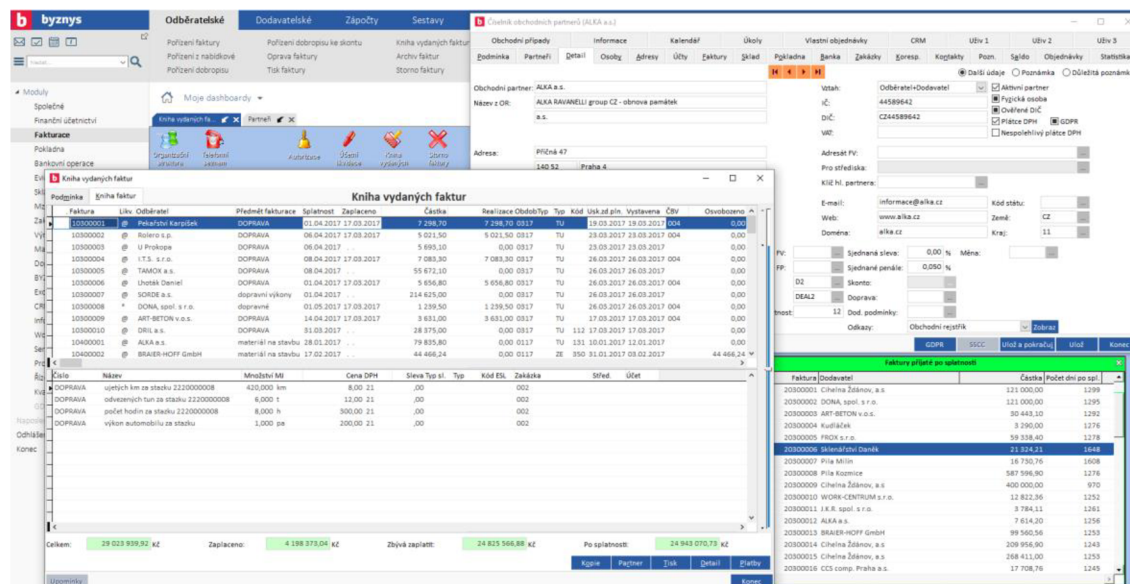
byznys

Odběratelské | Dodavatelské | Zápočty | Sestavy

Pořízení faktury | Pořízení dobropisu ke skontu | Kniha vydaných faktur
Pořízení z nabídkové | Oprava faktury | Archiv faktur
Pořízení dobropisu | Tisk faktury | Storno faktury

Moduly
Společné
Finanční účetnictví
Fakturace
Pokladna
Bankovní operace

Odhlášení
Konec

Moje dashboardy

Kniha vydaných fa... | Partneři

Organizační struktura | Telefonní seznam | Autorizace | Účetní uzávěrka | Kniha vydaných | Storno faktury

Kniha vydaných faktur

Podmínka | Kniha faktur

Kniha vydaných faktur

| Faktura | Likv. | Odběratel | Předmět fakturace | Splatnost | Zaplaceno | Částka | Realizace | ObdobíTyp | Typ | Kód | Usk.zd.pln. | Vystavena | ČBV | Osvobozeno |
|---|---|---|---|---|---|---|---|---|---|---|---|---|---|---|
| 10300001 | @ | Pekařství Karpíšek | DOPRAVA | 01.04.2017 | 17.03.2017 | 7 298,70 | 7 298,70 | 0317 | TU | | 19.03.2017 | 19.03.2017 | 004 | 0,00 |
| 10300002 | @ | Rolero s.r.o. | DOPRAVA | 06.04.2017 | 17.03.2017 | 5 021,50 | 5 021,50 | 0317 | TU | | 23.03.2017 | 23.03.2017 | 004 | 0,00 |
| 10300003 | @ | U Prokopa | DOPRAVA | 06.04.2017 | | 5 695,10 | 0,00 | 0317 | TU | | 23.03.2017 | 23.03.2017 | | 0,00 |
| 10300004 | @ | I.T.S. s.r.o. | DOPRAVA | 08.04.2017 | 17.03.2017 | 7 083,30 | 7 083,30 | 0317 | TU | | 26.03.2017 | 26.03.2017 | 004 | 0,00 |
| 10300005 | @ | TAMOX a.s. | DOPRAVA | 08.04.2017 | | 55 672,10 | 0,00 | 0317 | TU | | 26.03.2017 | 26.03.2017 | | 0,00 |
| 10300006 | @ | Uhotský Daniel | DOPRAVA | 08.04.2017 | 17.03.2017 | 5 656,80 | 5 656,80 | 0317 | TU | | 26.03.2017 | 26.03.2017 | 004 | 0,00 |
| 10300007 | @ | SORDE a.s. | dopravní výkony | 01.04.2017 | | 214 625,00 | 0,00 | 0317 | TU | | 26.03.2017 | 26.03.2017 | | 0,00 |
| 10300008 | * | DONA, spol. s r.o. | dopravné | 01.05.2017 | 17.03.2017 | 1 239,50 | 1 239,50 | 0317 | TU | | 26.03.2017 | 26.03.2017 | 004 | 0,00 |
| 10300009 | @ | ART-BETON v.o.s. | DOPRAVA | 14.04.2017 | 17.03.2017 | 3 631,00 | 3 631,00 | 0317 | TU | | 17.03.2017 | 17.03.2017 | 004 | 0,00 |
| 10300010 | @ | DRIL a.s. | DOPRAVA | 31.03.2017 | | 28 375,00 | 0,00 | 0317 | TU | 112 | 17.03.2017 | 17.03.2017 | | 0,00 |
| 10400001 | @ | ALKA a.s. | materiál na stavbu | 28.01.2017 | | 79 835,80 | 0,00 | 0117 | TU | 131 | 10.01.2017 | 12.01.2017 | | 0,00 |
| 10400002 | @ | BRAIER-HOFF GmbH | materiál na stavbu | 17.02.2017 | | 44 466,24 | 0,00 | 0117 | ZE | 350 | 31.01.2017 | 03.02.2017 | | 44 466,24 |

| Číslo | Název | Množství MJ | Cena DPH | Sleva Typ sl. | Typ | Kód ESL | Zakázka | Střed. | Účet |
|---|---|---|---|---|---|---|---|---|---|
| DOPRAVA | ujetých km za stazku 2220000008 | 420,000 km | 8,00 21 | ,00 | | 002 | | | |
| DOPRAVA | odvezených tun za stazku 2220000008 | 6,000 t | 12,00 21 | ,00 | | 002 | | | |
| DOPRAVA | počet hodin za stazku 2220000008 | 8,000 h | 300,00 21 | ,00 | | 002 | | | |
| DOPRAVA | výkon automobilu za stazku | 1,000 pa | 200,00 21 | ,00 | | 002 | | | |

Celkem: 29 023 939,92 Kč | Zaplaceno: 4 198 373,04 Kč | Zbývá zaplatit: 24 825 566,88 Kč | Po splatnosti: 24 945 070,73 Kč

Kopie | Partner | Tisk | Detail | Platby | Konec

Upomínky

Číselník obchodních partnerů (ALKA a.s.)

Obchodní případy | Informace | Kalendář | Úkoly | Vlastní objednávky | CRM | Účty 1 | Účty 2 | Účty 3
Podmínka | Partneři | Detail | Osoby | Adresy | Účty | Faktury | Sklad | Pokladna | Banka | Zakázky | Koresp. | Kontakty | Pozn. | Saldo | Objednávky | Statistika

Další údaje | Poznámka | Důležitá poznámka

Obchodní partner: ALKA a.s.
Název v OR: ALKA RAVANELLI group CZ - obnova památek
a.s.
Adresa: Příčná 47
140 52 Praha 4

Vztah: Odběratel+Dodavatel
IČ: 44589642
DIČ: CZ44589642
VAT:
Aktivní partner
Fyzická osoba
Ověřené DIČ
Plátce DPH
GDPR
Nespolehlivý plátce DPH
Adresát FV:
Pro středisko:
Klíč hl. partnera:
E-mail: informace@alka.cz
Web: www.alka.cz
Doména: alka.cz
Kód státu:
Země: CZ
Kraj: 11
FV:
FP:
Sjednaná sleva: 0,00 %
Sjednané penále: 0,050 %
Měna:
D2
Skonto:
DEAL2
Doprava:
tnost: 12
Dod. podmínky:
Odkazy: Obchodní rejstřík
Zobraz
GDPR | SSCC | Ulož a pokračuj | Ulož | Konec

Faktury přijaté po splatnosti

| Faktura | Dodavatel | Částka | Počet dní po spl. |
|---|---|---|---|
| 20300001 | Cihelna Žďánov, a.s | 121 000,00 | 1299 |
| 20300002 | DONA, spol. s r.o. | 121 000,00 | 1295 |
| 20300003 | ART-BETON v.o.s. | 30 443,10 | 1292 |
| 20300004 | Kudláček | 3 290,00 | 1276 |
| 20300005 | FROX s.r.o. | 59 338,40 | 1276 |
| 20300006 | Sklenářství Daněk | 21 324,21 | 1648 |
| 20300007 | Pila Milín | 16 750,76 | 1608 |
| 20300008 | Pila Kozmice | 587 596,90 | 1276 |
| 20300009 | Cihelna Žďánov, a.s | 400 000,00 | 970 |
| 20300010 | WORK-CENTRUM s.r.o. | 12 822,36 | 1252 |
| 20300011 | J.K.R. spol. s r.o. | 3 784,11 | 1261 |
| 20300012 | ALKA a.s. | 7 614,20 | 1256 |
| 20300013 | BRAIER-HOFF GmbH | 99 560,56 | 1253 |
| 20300014 | Cihelna Žďánov, a.s | 209 956,90 | 1243 |
| 20300015 | Cihelna Žďánov, a.s | 268 411,00 | 1253 |
| 20300016 | CCS comp. Praha a.s. | 17 708,76 | 1245 |